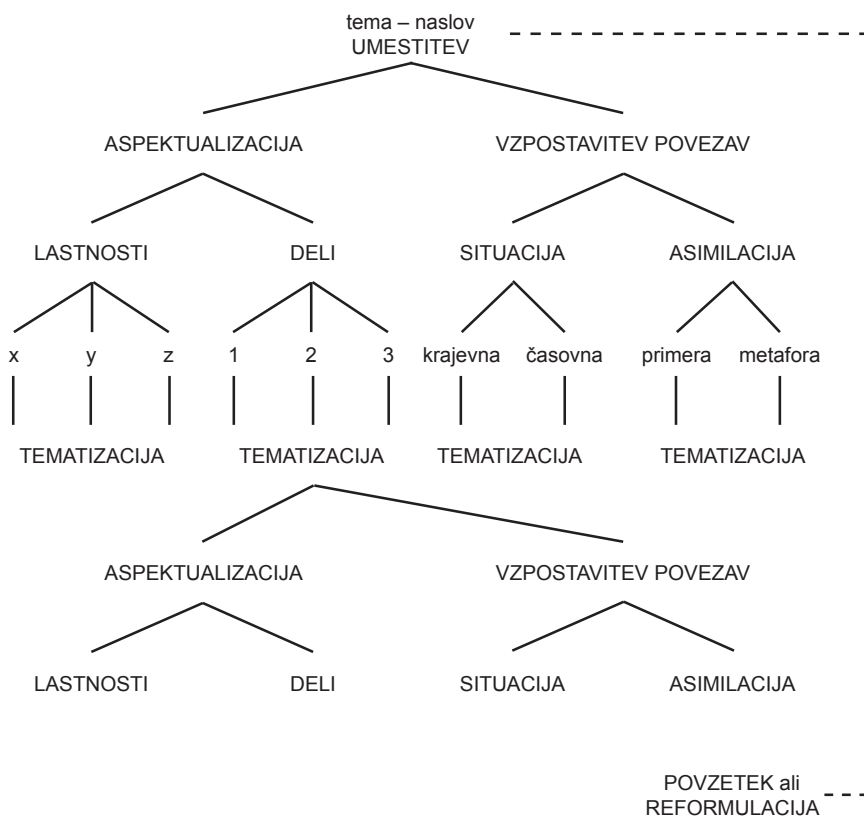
tema – naslov
UMESTITEV

ASPEKTUALIZACIJA

VZPOSTAVITEV POVEZAV

LASTNOSTI

DELI

SITUACIJA

ASIMILACIJA

x y z 1 2 3 krajevna časovna primera metafora

TEMATIZACIJA

TEMATIZACIJA

TEMATIZACIJA

TEMATIZACIJA

ASPEKTUALIZACIJA

VZPOSTAVITEV POVEZAV

LASTNOSTI

DELI

SITUACIJA

ASIMILACIJA

POVZETEK ali
REFORMULACIJA